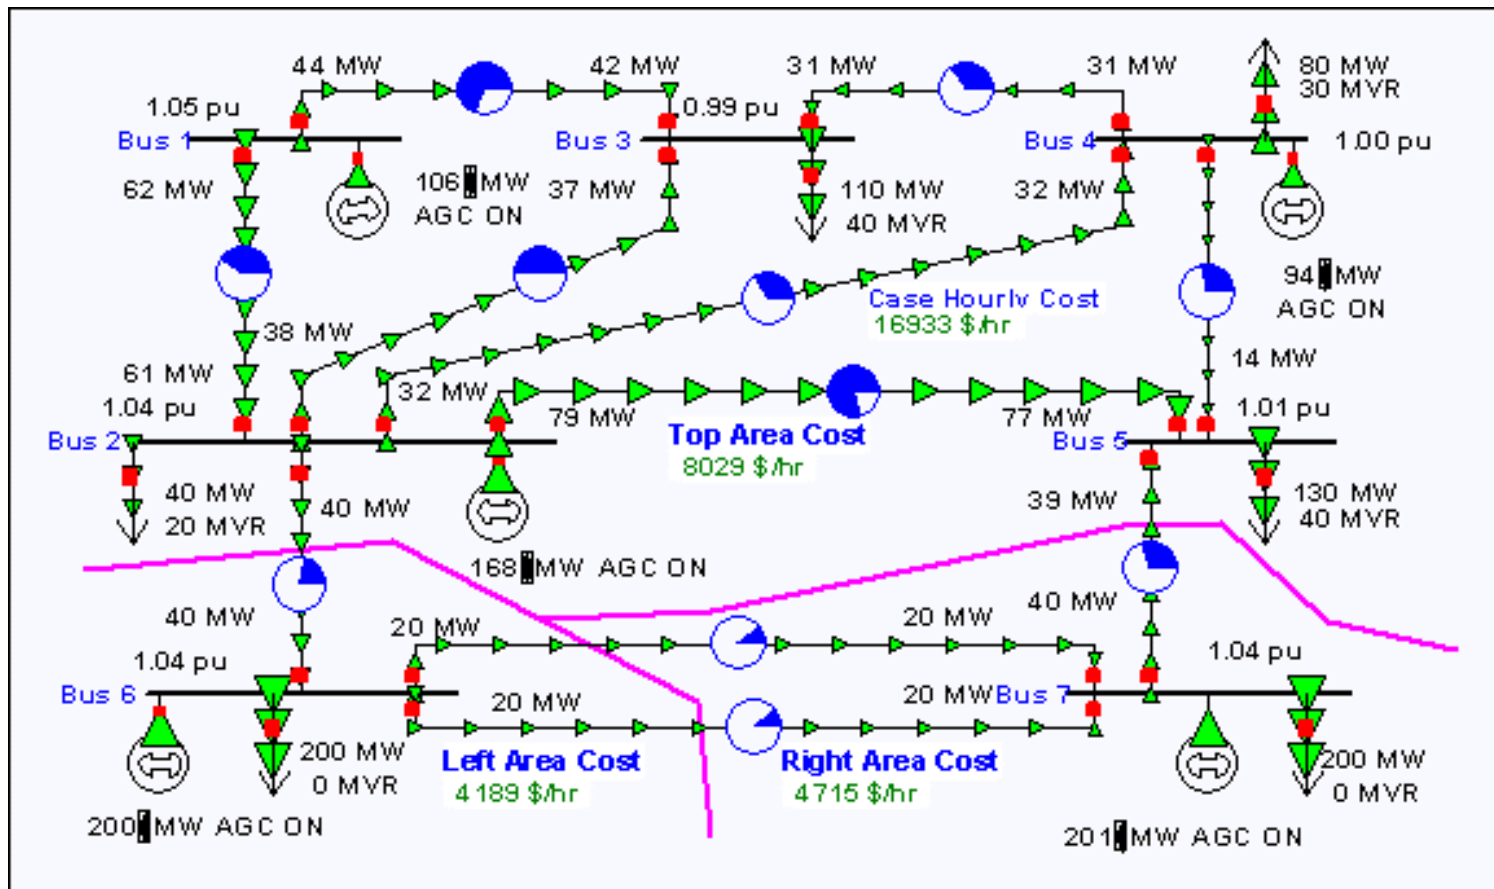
44 MW
42 MW
31 MW
31 MW
80 MW
30 MVR
1.05 pu
0.99 pu
Bus 1
Bus 3
Bus 4
1.00 pu
62 MW
106 MW
AGC ON
37 MW
110 MW
40 MVR
32 MW
94 MW
AGC ON
Case Hourly Cost
16933 $/hr
38 MW
14 MW
61 MW
1.04 pu
32 MW
79 MW
Top Area Cost
8029 $/hr
77 MW
1.01 pu
Bus 2
Bus 5
40 MW
20 MVR
40 MW
39 MW
130 MW
40 MVR
168 MW AGC ON
40 MW
20 MW
20 MW
40 MW
1.04 pu
1.04 pu
Bus 6
20 MW
20 MW Bus 7
200 MW
0 MVR
Left Area Cost
4189 $/hr
Right Area Cost
4715 $/hr
200 MW
0 MVR
200 MW AGC ON
201 MW AGC ON